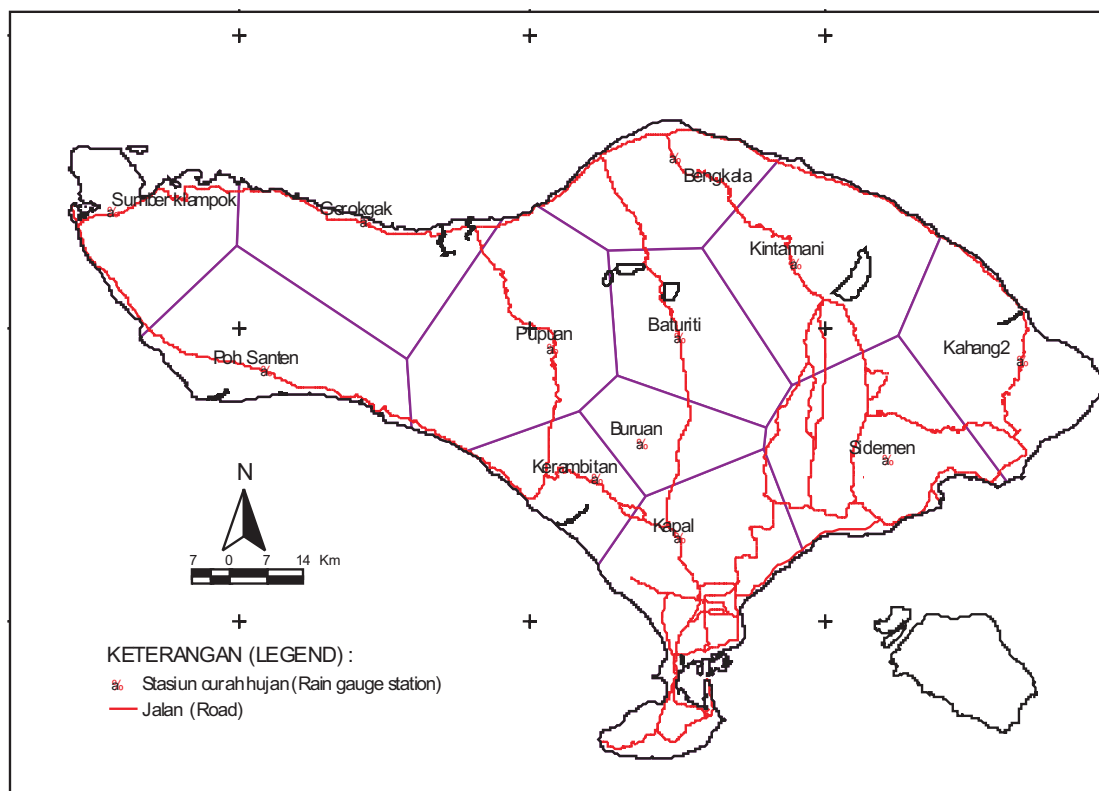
Sumber klampok
Gerokgak
Bengkala
Kintamani
Pupuan
Baturiti
Kahang2
Poh Santen
Buruan
Sidemen
Kerambitan
Kapal

N
7 0 7 14 Km

KETERANGAN (LEGEND) :
Stasiun curah hujan (Rain gauge station)
Jalan (Road)